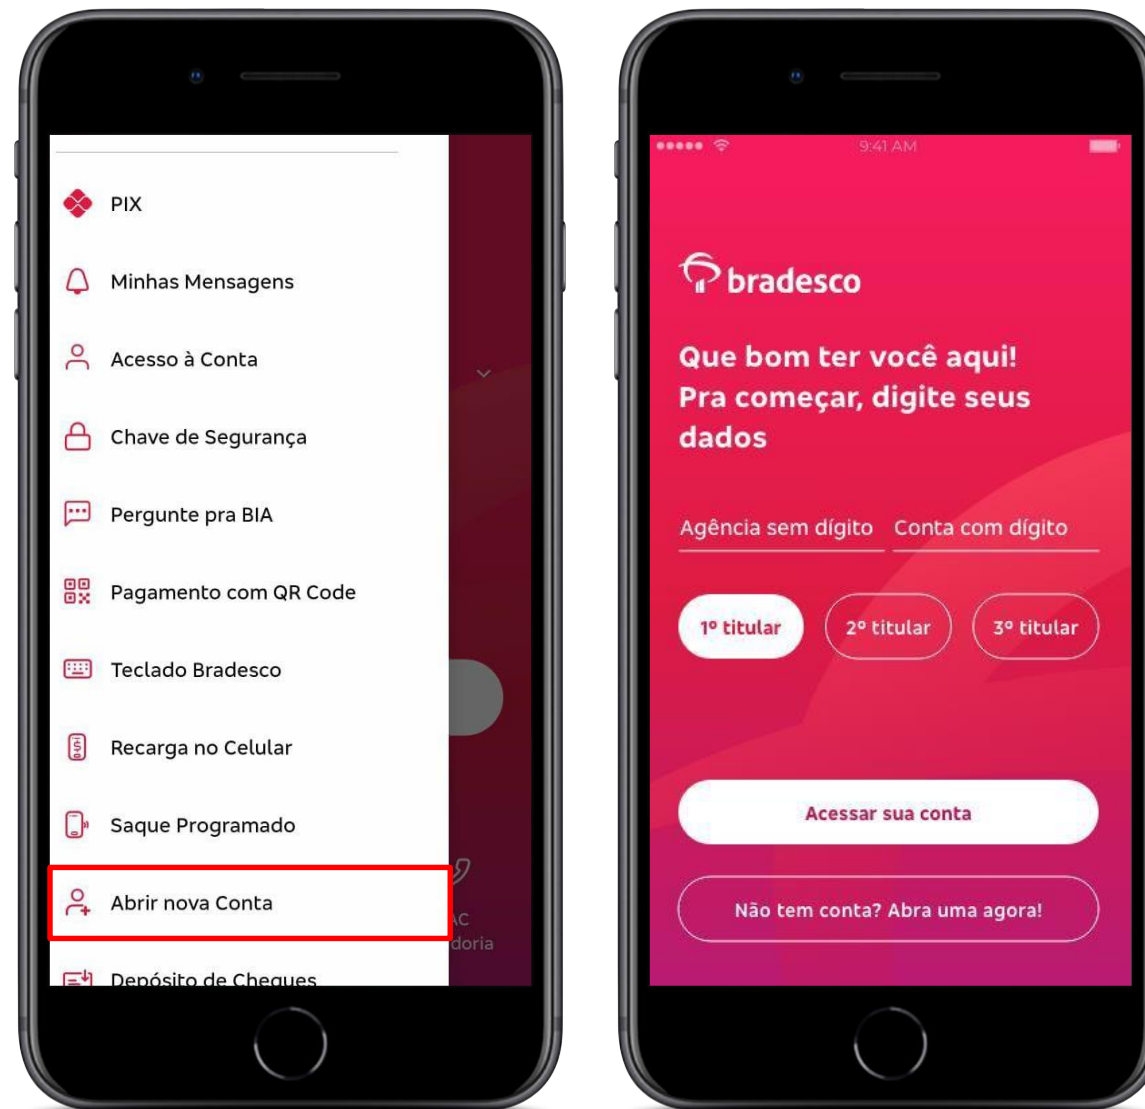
PIX

Minhas Mensagens

Acesso à Conta

Chave de Segurança

Pergunte pra BIA

Pagamento com QR Code

Teclado Bradesco

Recarga no Celular

Saque Programado

Abrir nova Conta

Depósito de Cheques

AC
doria

9:41 AM

bradesco

Que bom ter você aqui! Pra começar, digite seus dados

Agência sem dígito

Conta com dígito

1º titular

2º titular

3º titular

Acessar sua conta

Não tem conta? Abra uma agora!